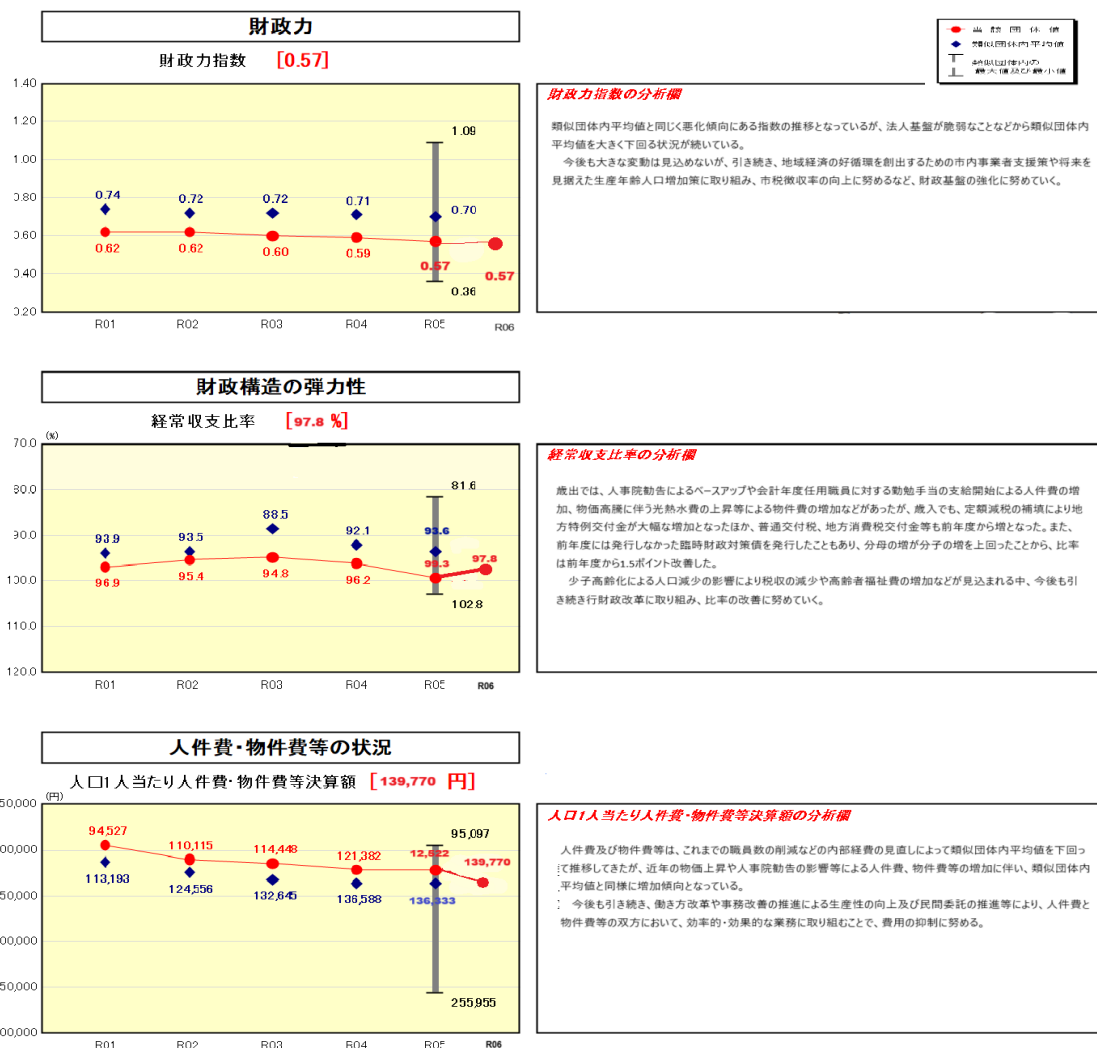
財政力

財政力指数 [0.57]

当該団体値
類似団体内平均値
類似団体内の最大値及び最小値

1.40
1.20
1.00
0.80
0.60
0.40
0.20

0.74 0.72 0.72 0.71 0.70
0.62 0.62 0.60 0.59 0.57 0.57
1.09
0.36

R01 R02 R03 R04 R05 R06

財政力指数の分析欄

類似団体内平均値と同じく悪化傾向にある指数の推移となっているが、法人基盤が脆弱なことなどから類似団体内平均値を大きく下回る状況が続いている。
今後も大きな変動は見込めないが、引き続き、地域経済の好循環を創出するための市内事業者支援策や将来を見据えた生産年齢人口増加策に取り組み、市税徴収率の向上に努めるなど、財政基盤の強化に努めていく。

財政構造の弾力性

経常収支比率 [97.8 %]

(%)
70.0
80.0
90.0
100.0
110.0
120.0

93.9 93.5 88.5 92.1 93.6
96.9 95.4 94.8 96.2 99.3 97.8
81.6
102.8

R01 R02 R03 R04 R05 R06

経常収支比率の分析欄

歳出では、人事院勧告によるベースアップや会計年度任用職員に対する勤勉手当の支給開始による人件費の増加、物価高騰に伴う光熱水費の上昇等による物件費の増加などがあったが、歳入でも、定額減税の補填により地方特例交付金が大幅な増加となったほか、普通交付税、地方消費税交付金等も前年度から増となった。また、前年度には発行しなかった臨時財政対策債を発行したこともあり、分母の増が分子の増を上回ったことから、比率は前年度から1.5ポイント改善した。
少子高齢化による人口減少の影響により税収の減少や高齢者福祉費の増加などが見込まれる中、今後も引き続き行財政改革に取り組み、比率の改善に努めていく。

人件費・物件費等の状況

人口1人当たり人件費・物件費等決算額 [139,770 円]

(円)
50,000
00,000
50,000
00,000
50,000
00,000

94,527 110,115 114,448 121,382 12,822 139,770
113,193 124,556 132,645 136,588 136,333
95,097
255,955

R01 R02 R03 R04 R05 R06

人口1人当たり人件費・物件費等決算額の分析欄

人件費及び物件費等は、これまでの職員数の削減などの内部経費の見直しによって類似団体内平均値を下回って推移してきたが、近年の物価上昇や人事院勧告の影響等による人件費、物件費等の増加に伴い、類似団体内平均値と同様に増加傾向となっている。
今後も引き続き、働き方改革や事務改善の推進による生産性の向上及び民間委託の推進等により、人件費と物件費等の双方において、効率的・効果的な業務に取り組むことで、費用の抑制に努める。